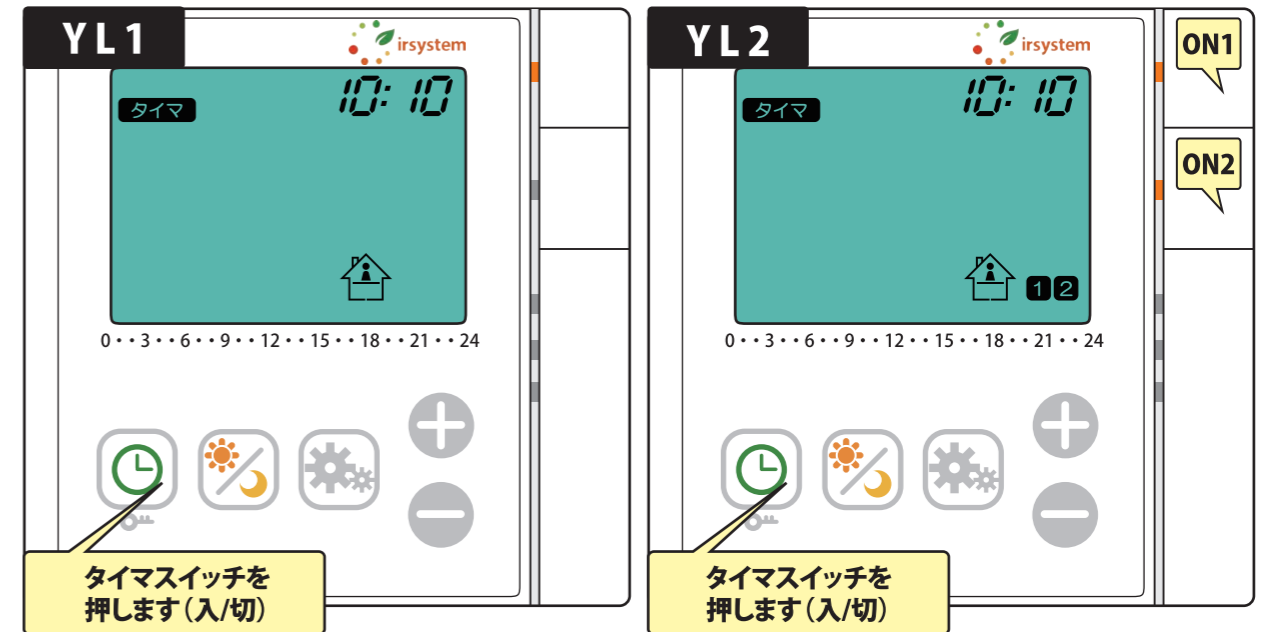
YL1

irsystem

タイマ

10:10

0 • • 3 • • 6 • • 9 • • 12 • • 15 • • 18 • • 21 • • 24

タイマスイッチを
押します（入/切）

YL2

irsystem

ON1

ON2

タイマ

10:10

1 2

0 • • 3 • • 6 • • 9 • • 12 • • 15 • • 18 • • 21 • • 24

タイマスイッチを
押します（入/切）